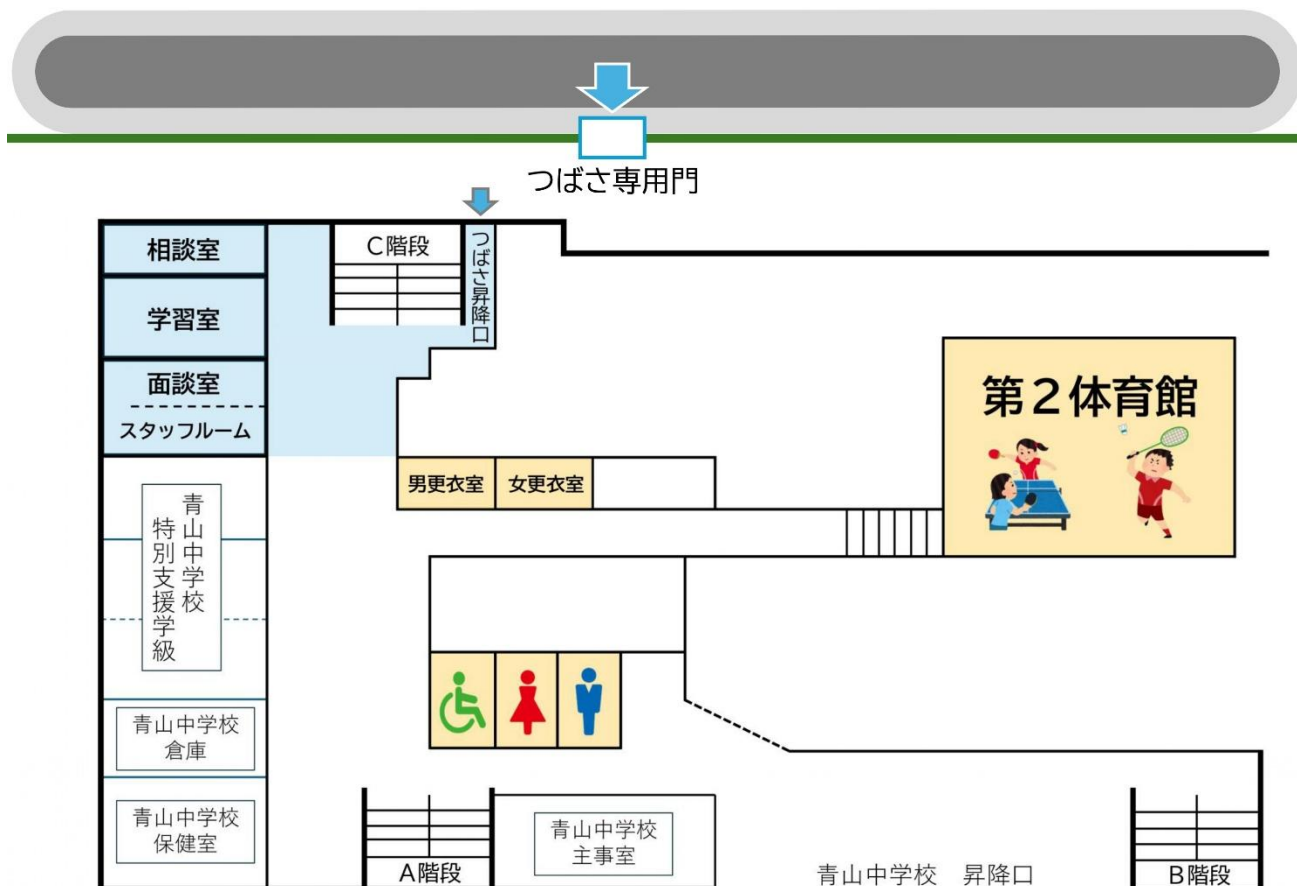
つばさ専用門

相談室

学習室

面談室

スタッフルーム

C階段

つばさ昇降口

第２体育館

男更衣室

女更衣室

青山中学校特別支援学級

青山中学校倉庫

青山中学校保健室

A階段

青山中学校主事室

青山中学校　昇降口

B階段